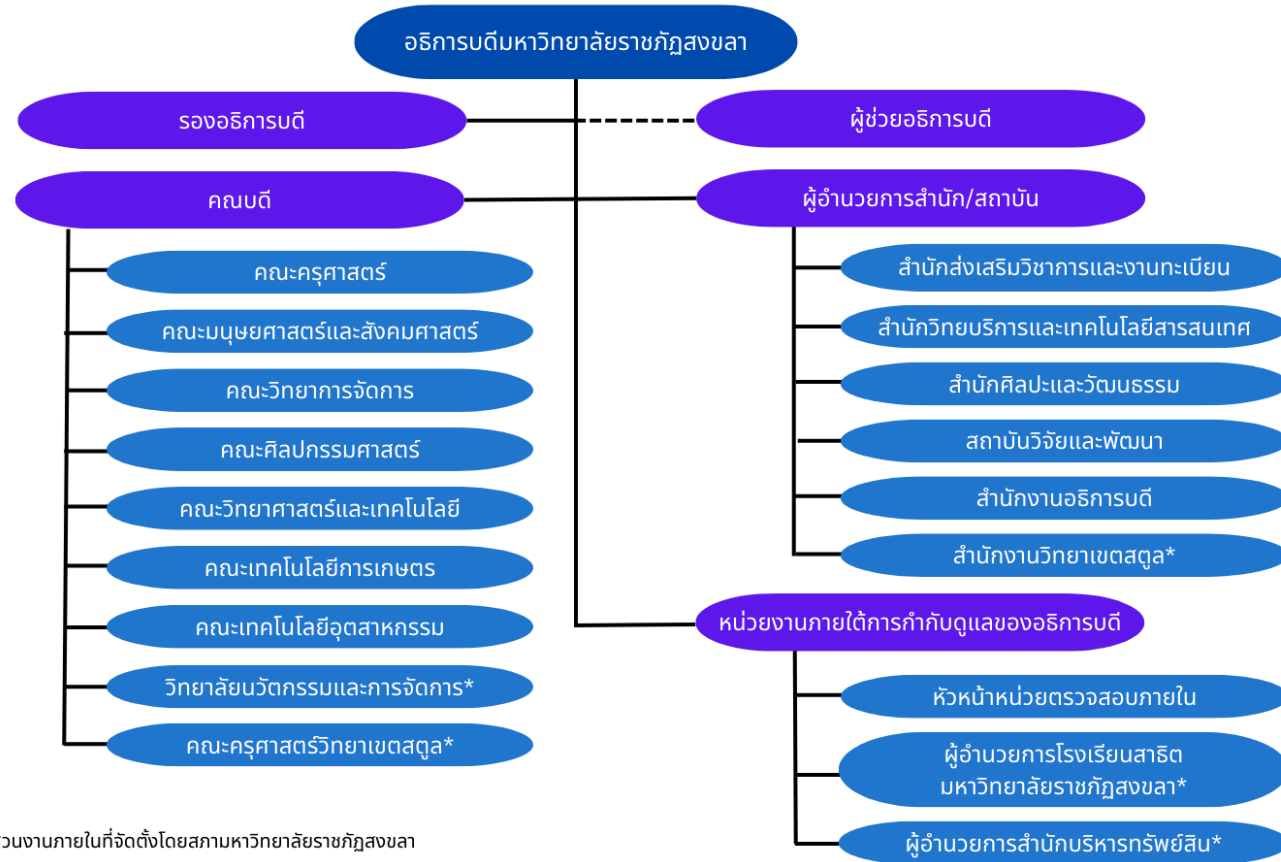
อธิการบดีมหาวิทยาลัยราชภัฏสงขลา

รองอธิการบดี

ผู้ช่วยอธิการบดี

คณบดี

ผู้อำนวยการสำนัก/สถาบัน

คณะครุศาสตร์

คณะมนุษยศาสตร์และสังคมศาสตร์

คณะวิทยาการจัดการ

คณะศิลปกรรมศาสตร์

คณะวิทยาศาสตร์และเทคโนโลยี

คณะเทคโนโลยีการเกษตร

คณะเทคโนโลยีอุตสาหกรรม

วิทยาลัยนวัตกรรมและการจัดการ*

คณะครุศาสตร์วิทยาเขตสตูล*

สำนักส่งเสริมวิชาการและงานทะเบียน

สำนักวิทยบริการและเทคโนโลยีสารสนเทศ

สำนักศิลปะและวัฒนธรรม

สถาบันวิจัยและพัฒนา

สำนักงานอธิการบดี

สำนักงานวิทยาเขตสตูล*

หน่วยงานภายใต้การกำกับดูแลของอธิการบดี

หัวหน้าหน่วยตรวจสอบภายใน

ผู้อำนวยการโรงเรียนสาธิต มหาวิทยาลัยราชภัฏสงขลา*

ผู้อำนวยการสำนักบริหารทรัพย์สิน*

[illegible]ส่วนงานภายในที่จัดตั้งโดยสภามหาวิทยาลัยราชภัฏสงขลา